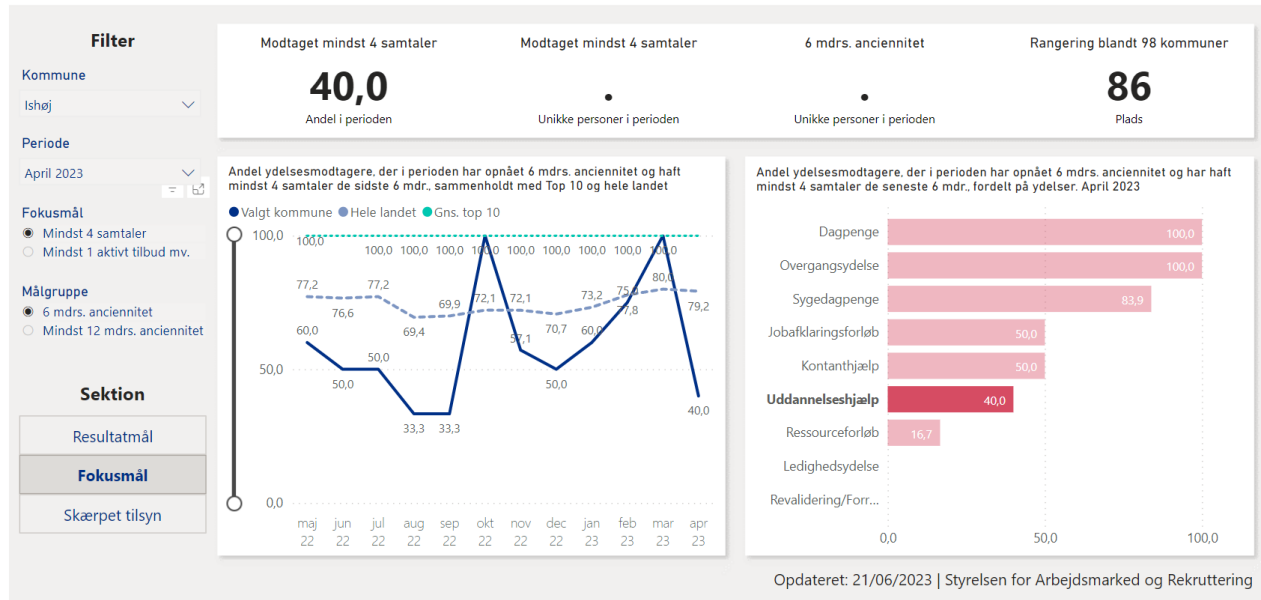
Filter

Kommune
Ishøj

Periode
April 2023

Fokusmål
Mindst 4 samtaler
Mindst 1 aktivt tilbud mv.

Målgruppe
6 mdrs. anciennitet
Mindst 12 mdrs. anciennitet

Sektion
Resultatmål
Fokusmål
Skærpet tilsyn

Modtaget mindst 4 samtaler
40,0
Andel i perioden

Modtaget mindst 4 samtaler
.
Unikke personer i perioden

6 mdrs. anciennitet
.
Unikke personer i perioden

Rangering blandt 98 kommuner
86
Plads

Andel ydelsesmodtagere, der i perioden har opnået 6 mdrs. anciennitet og haft mindst 4 samtaler de sidste 6 mdr., sammenholdt med Top 10 og hele landet

Valgt kommune  Hele landet  Gns. top 10

100,0
50,0
0,0

100,0 100,0 100,0 100,0 100,0 100,0 100,0 100,0 100,0 100,0
77,2 76,6 77,2 69,4 69,9 72,1 72,1 70,7 73,2 75,0 80,0 79,2
60,0 50,0 50,0 33,3 33,3 57,1 50,0 60,0 77,8 40,0

maj 22 jun 22 jul 22 aug 22 sep 22 okt 22 nov 22 dec 22 jan 23 feb 23 mar 23 apr 23

Andel ydelsesmodtagere, der i perioden har opnået 6 mdrs. anciennitet og har haft mindst 4 samtaler de seneste 6 mdr., fordelt på ydelser. April 2023

Dagpenge 100,0
Overgangsydelse 100,0
Sygedagpenge 83,9
Jobafklaringsforløb 50,0
Kontanthjælp 50,0
Uddannelseshjælp 40,0
Ressourceforløb 16,7
Ledighedsydelse
Revalidering/Forr...

0,0 50,0 100,0

Opdateret: 21/06/2023 | Styrelsen for Arbejdsmarked og Rekruttering